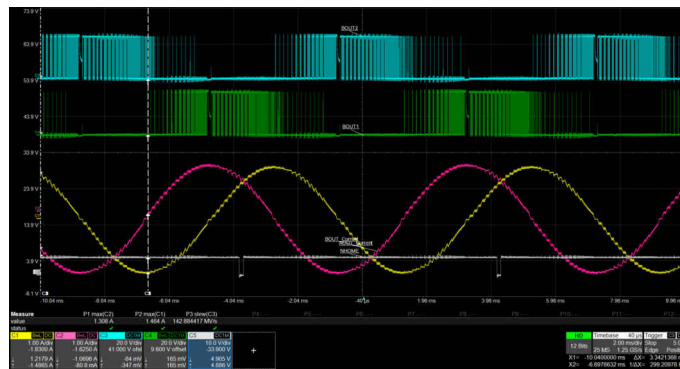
73.9 V
63.9 V
53.9 V
43.9 V
33.9 V
23.9 V
13.9 V
3.9 V
-6.1 V
BOUT2
BOUT1
BOUT_Current
BMOT_Current
NHOMS
-10.04 ms
-8.04 ms
-6.04 ms
-4.04 ms
-2.04 ms
-40 µs
1.96 ms
3.96 ms
5.96 ms
7.96 ms
9.96 ms
Measure
value
status
P1 max(C2)
1.306 A
P2 max(C1)
1.464 A
P3 slew(C3)
142.884417 MV/s
P4
P5
P6
P7
P8
P9
C1
1.00 A/div
-1.8300 A
1.2179 A
-1.4865 A
C2
1.00 A/div
-1.6250 A
-1.0696 A
-80.8 mA
C3
20.0 V/div
41.000 V ofst
-84 mV
-347 mV
C4
20.0 V/div
9.600 V ofst
165 mV
165 mV
C5
10.0 V/div
-33.900 V
4.905 V
4.886 V
+
HD
12 Bits
Timebase
-40 µs
2.00 ms/div
25 MS
1.25 GS/s
Trigger
Stop
Edge
X1= -10.0400000 ms
X2= -6.8978632 ms
ΔX= 3.3421368
1/ΔX= 299.20978